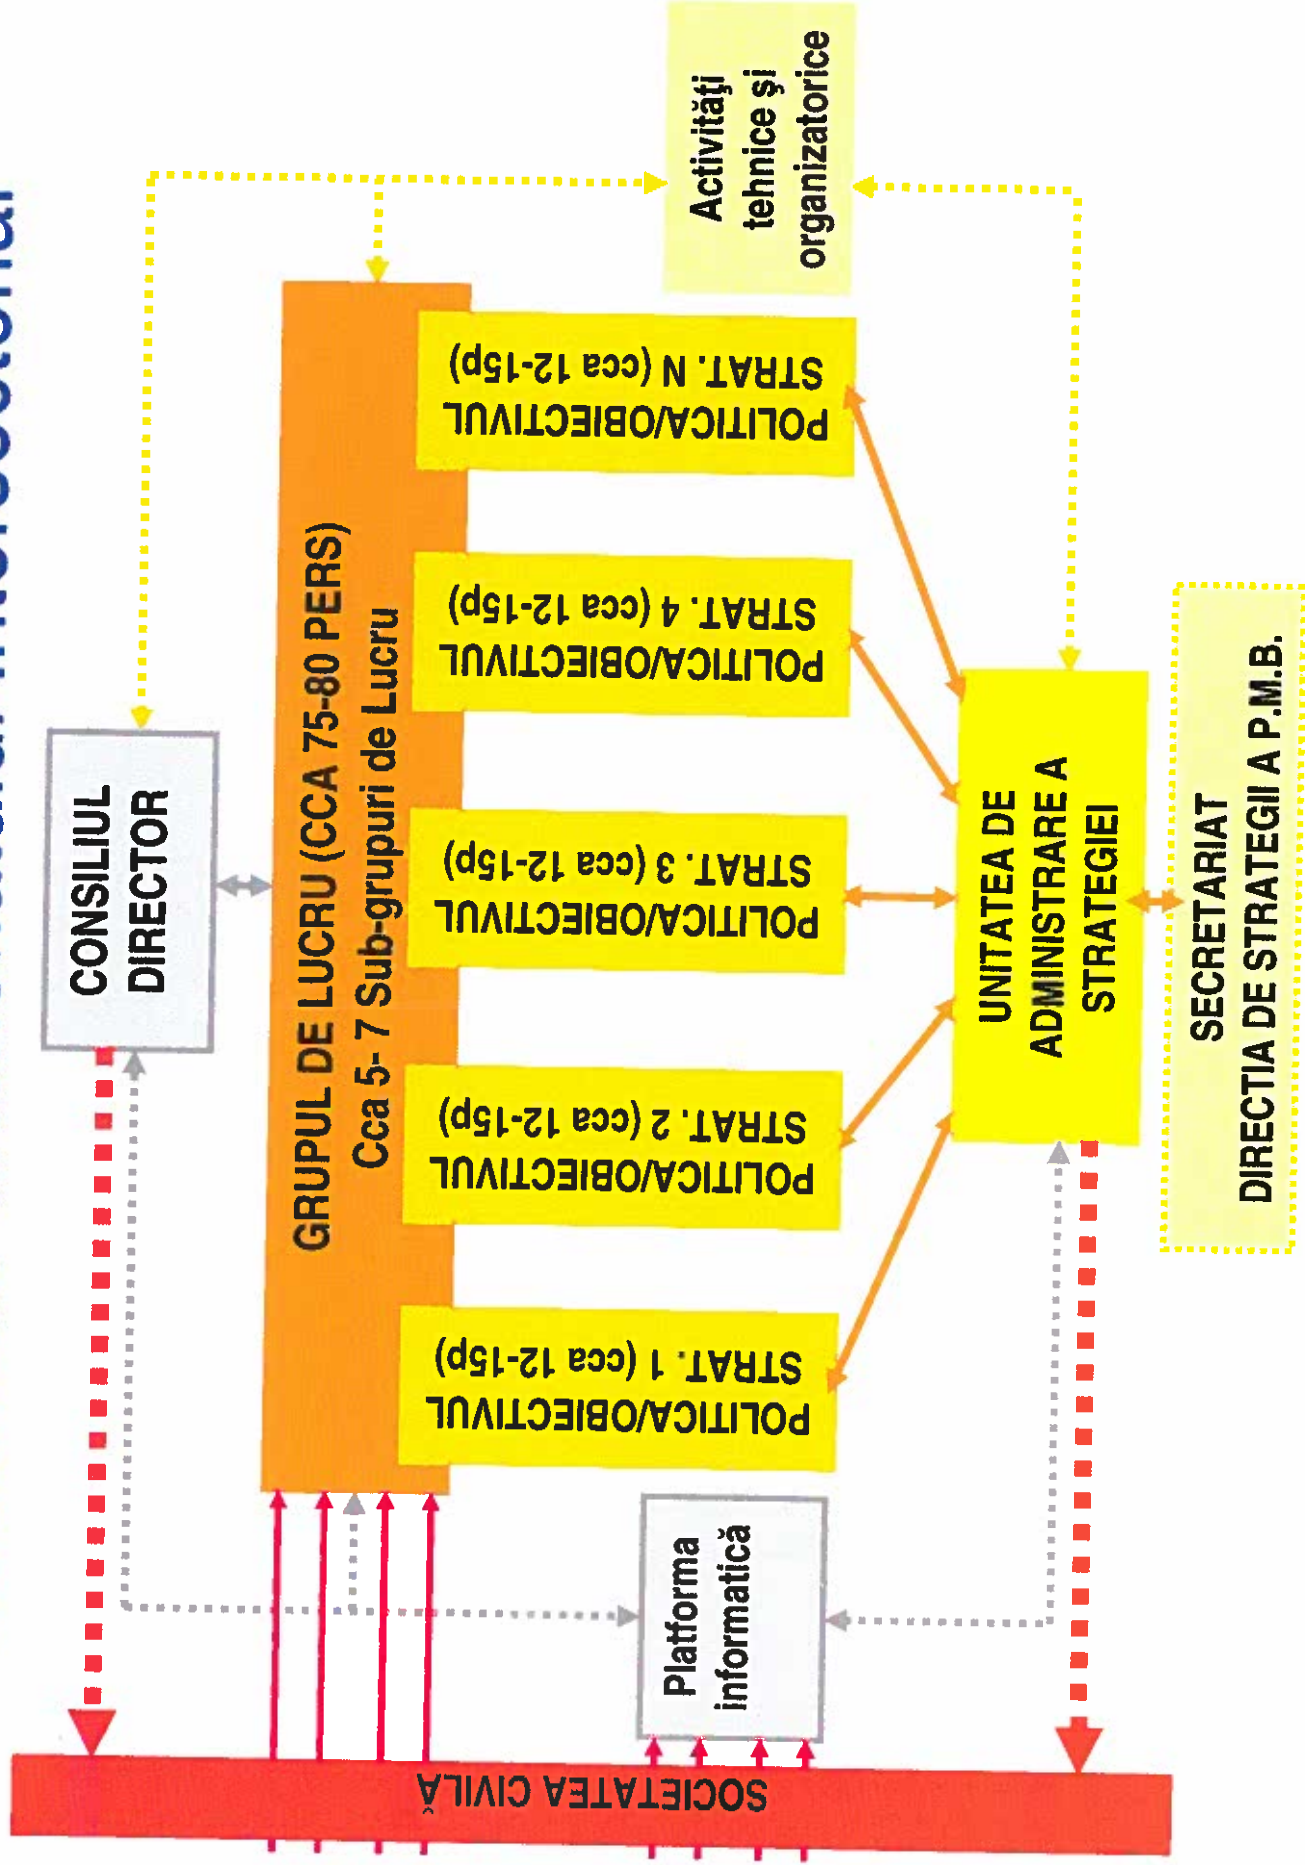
Activităţi tehnice şi organizatorice

CONSILIUL DIRECTOR

GRUPUL DE LUCRU (CCA 75-80 PERS)
Cca 5- 7 Sub-grupuri de Lucru

POLITICA/OBIECTIVUL STRAT. N (cca 12-15p)

POLITICA/OBIECTIVUL STRAT. 4 (cca 12-15p)

POLITICA/OBIECTIVUL STRAT. 3 (cca 12-15p)

POLITICA/OBIECTIVUL STRAT. 2 (cca 12-15p)

POLITICA/OBIECTIVUL STRAT. 1 (cca 12-15p)

UNITATEA DE ADMINISTRARE A STRATEGIEI

SECRETARIAT DIRECTIA DE STRATEGII A P.M.B.

Platforma informatică

SOCIETATEA CIVILĂ